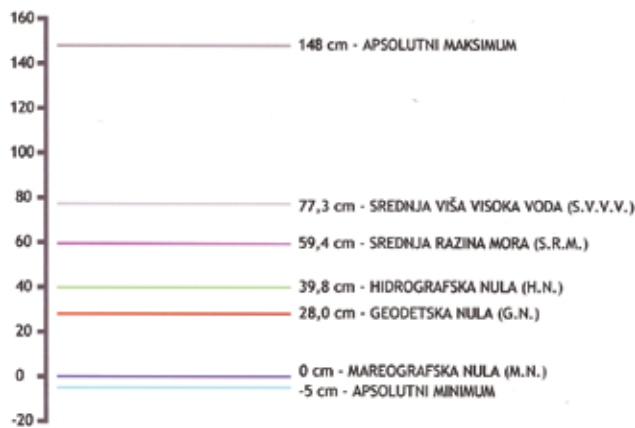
160
140
120
100
80
60
40
20
0
-20

148 cm - APSOLUTNI MAKSIMUM

77,3 cm - SREDNJA VIŠA VISOKA VODA (S.V.V.V.)

59,4 cm - SREDNJA RAZINA MORA (S.R.M.)

39,8 cm - HIDROGRAFSKA NULA (H.N.)

28,0 cm - GEODETSKA NULA (G.N.)

0 cm - MAREOGRAFSKA NULA (M.N.)

-5 cm - APSOLUTNI MINIMUM